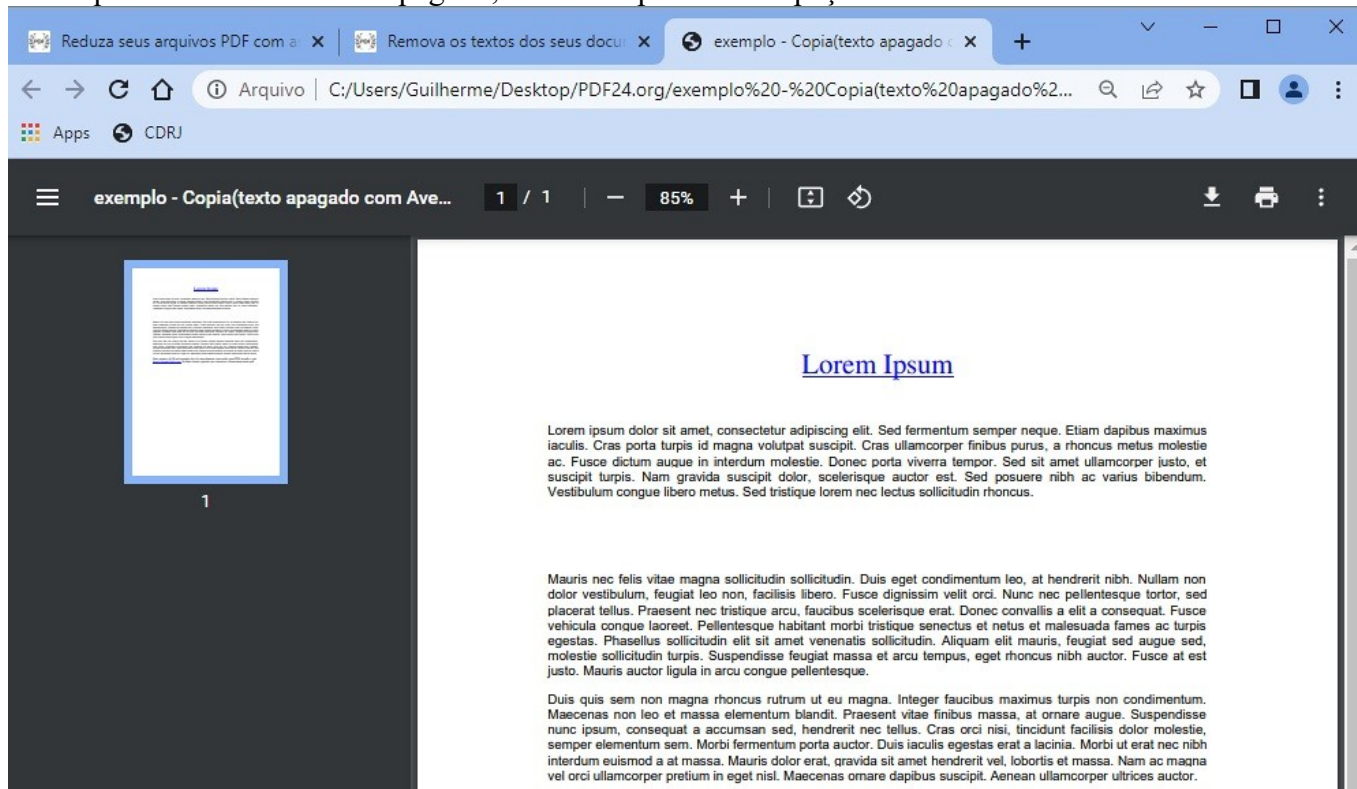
Reduza seus arquivos PDF com a
Remova os textos dos seus docu
exemplo - Copia(texto apagado c
Arquivo | C:/Users/Guilherme/Desktop/PDF24.org/exemplo%20-%20Copia(texto%20apagado%2...
Apps CDRJ
exemplo - Copia(texto apagado com Ave... 1 / 1 85%
1

Lorem Ipsum

Lorem ipsum dolor sit amet, consectetur adipiscing elit. Sed fermentum semper neque. Etiam dapibus maximus iaculis. Cras porta turpis id magna volutpat suscipit. Cras ullamcorper finibus purus, a rhoncus metus molestie ac. Fusce dictum augue in interdum molestie. Donec porta viverra tempor. Sed sit amet ullamcorper justo, et suscipit turpis. Nam gravida suscipit dolor, scelerisque auctor est. Sed posuere nibh ac varius bibendum. Vestibulum congue libero metus. Sed tristique lorem nec lectus sollicitudin rhoncus.

Mauris nec felis vitae magna sollicitudin sollicitudin. Duis eget condimentum leo, at hendrerit nibh. Nullam non dolor vestibulum, feugiat leo non, facilisis libero. Fusce dignissim velit orci. Nunc nec pellentesque tortor, sed placerat tellus. Praesent nec tristique arcu, faucibus scelerisque erat. Donec convallis a elit a consequat. Fusce vehicula congue laoreet. Pellentesque habitant morbi tristique senectus et netus et malesuada fames ac turpis egestas. Phasellus sollicitudin elit sit amet venenatis sollicitudin. Aliquam elit mauris, feugiat sed augue sed, molestie sollicitudin turpis. Suspendisse feugiat massa et arcu tempus, eget rhoncus nibh auctor. Fusce at est justo. Mauris auctor ligula in arcu congue pellentesque.

Duis quis sem non magna rhoncus rutrum ut eu magna. Integer faucibus maximus turpis non condimentum. Maecenas non leo et massa elementum blandit. Praesent vitae finibus massa, at ornare augue. Suspendisse nunc ipsum, consequat a accumsan sed, hendrerit nec tellus. Cras orci nisi, tincidunt facilisis dolor molestie, semper elementum sem. Morbi fermentum porta auctor. Duis iaculis egestas erat a lacinia. Morbi ut erat nec nibh interdum euismod a at massa. Mauris dolor erat, gravida sit amet hendrerit vel, lobortis et massa. Nam ac magna vel orci ullamcorper pretium in eget nisl. Maecenas ornare dapibus suscipit. Aenean ullamcorper ultrices auctor.